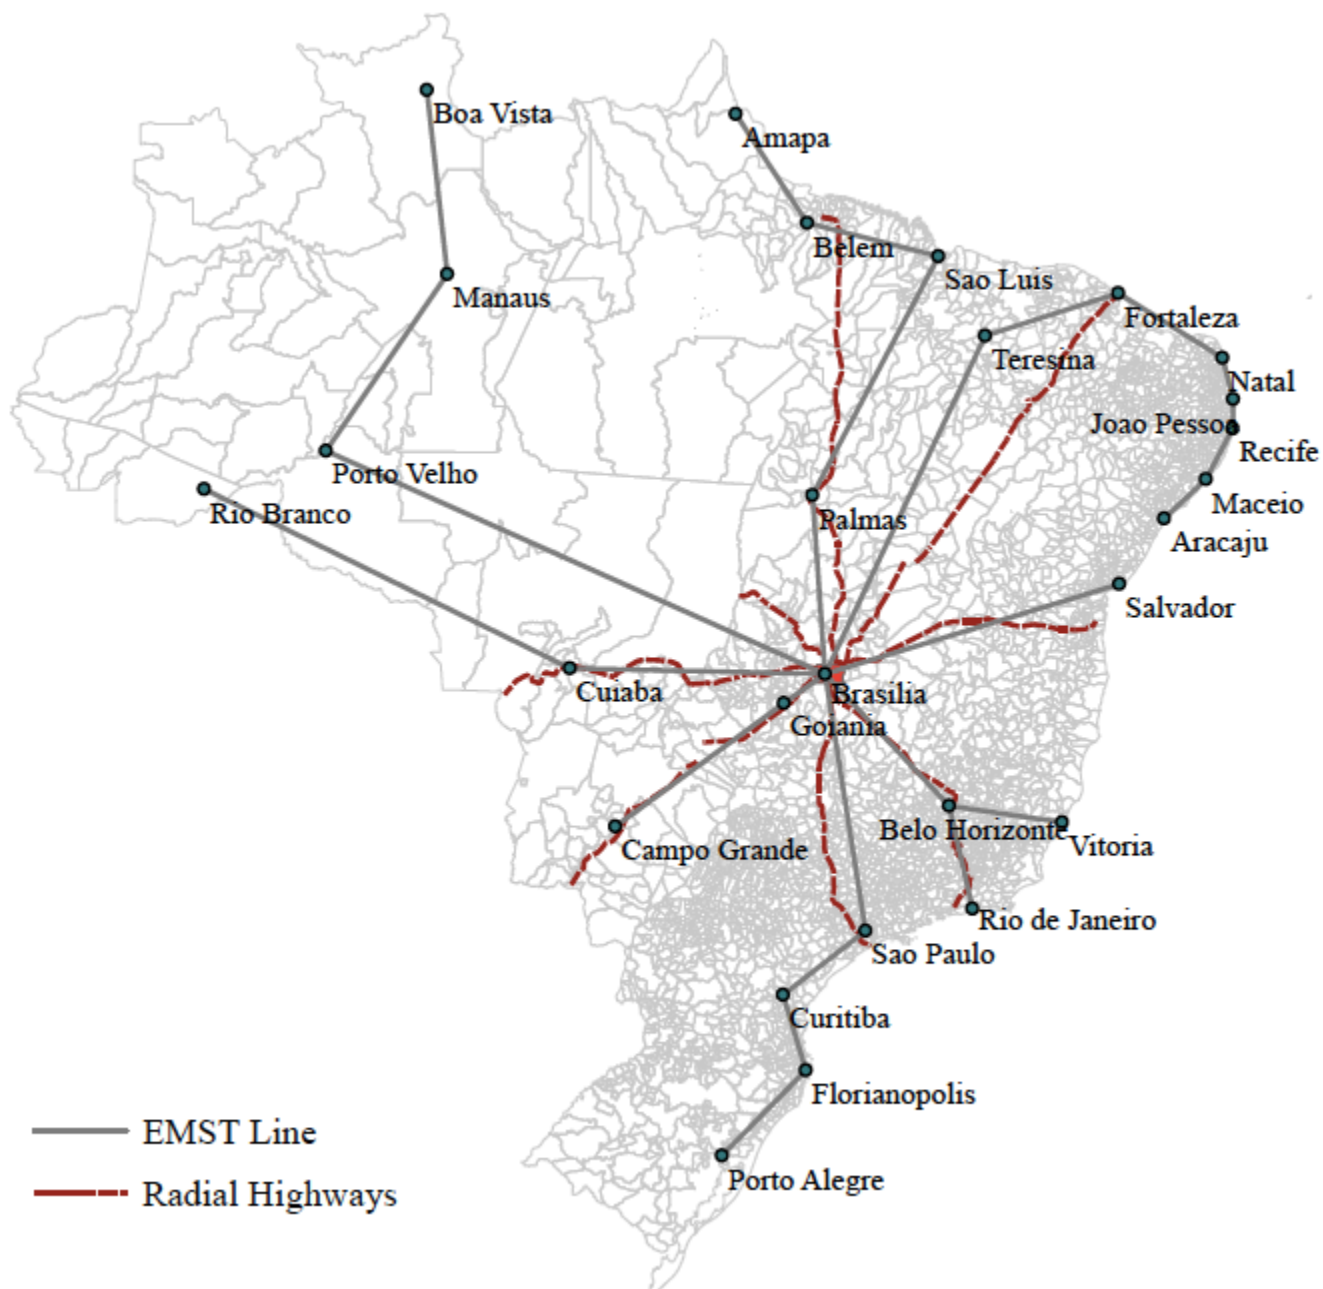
Boa Vista
Amapa
Belem
Sao Luis
Manaus
Fortaleza
Teresina
Natal
Joao Pessoa
Recife
Porto Velho
Maceio
Rio Branco
Palmas
Aracaju
Salvador
Cuiaba
Brasilia
Goiania
Belo Horizonte
Vitoria
Campo Grande
Rio de Janeiro
Sao Paulo
Curitiba
Florianopolis
Porto Alegre
EMST Line
Radial Highways